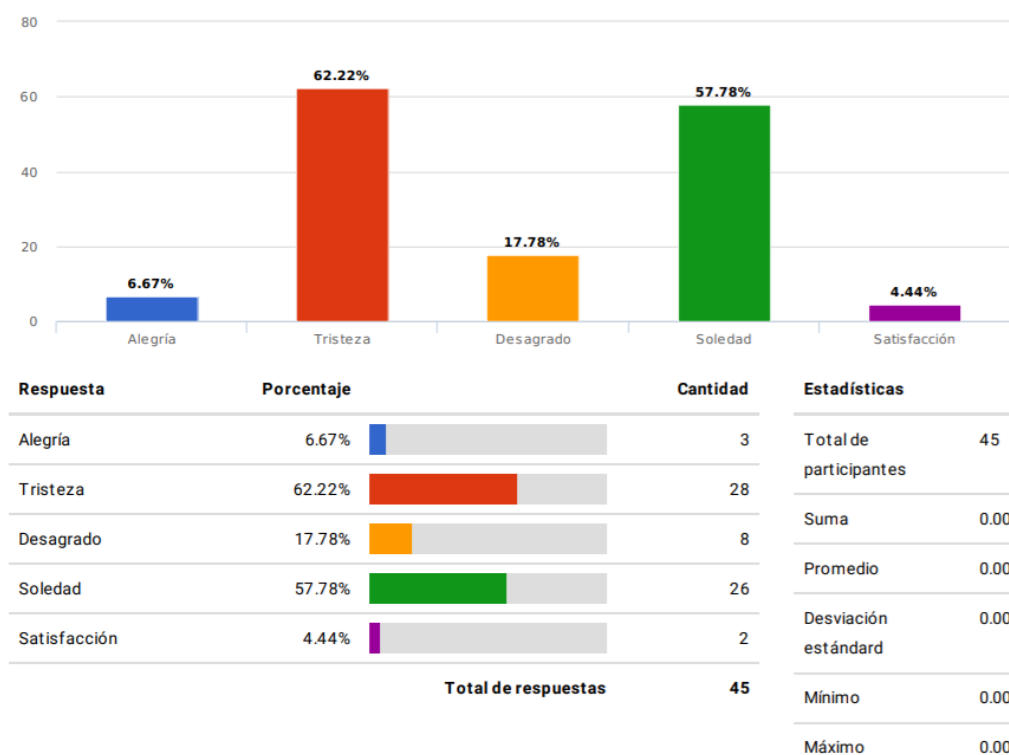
80
60
40
20
0

6.67%
62.22%
17.78%
57.78%
4.44%

Alegría
Tristeza
Desagrado
Soledad
Satisfacción

| Respuesta | Porcentaje | | Cantidad |
|---|---|---|---|
| Alegría | 6.67% | | 3 |
| Tristeza | 62.22% | | 28 |
| Desagrado | 17.78% | | 8 |
| Soledad | 57.78% | | 26 |
| Satisfacción | 4.44% | | 2 |
| | | Total de respuestas | 45 |

| Estadísticas | |
|---|---|
| Total de participantes | 45 |
| Suma | 0.00 |
| Promedio | 0.00 |
| Desviación estándard | 0.00 |
| Mínimo | 0.00 |
| Máximo | 0.00 |